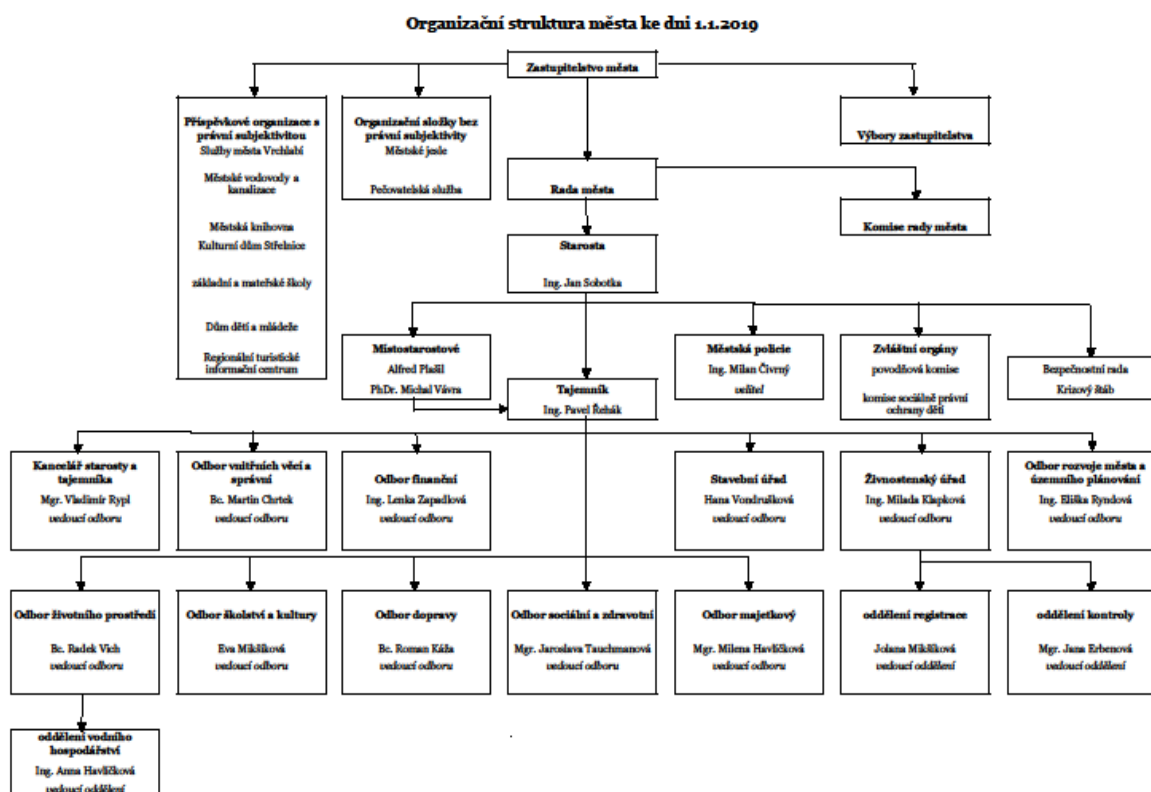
Organizační struktura města ke dni 1.1.2019

Zastupitelstvo města

Příspěvkové organizace s právní subjektivitou
Služby města Vrchlabí
Městské vodovody a kanalizace
Městská knihovna
Kulturní dům Střelnice
základní a mateřské školy
Dům dětí a mládeže
Regionální turistické informační centrum

Organizační složky bez právní subjektivity
Městské jesle
Pečovatelská služba

Výbory zastupitelstva

Rada města

Komise rady města

Starosta
Ing. Jan Sobotka

Místostarostové
Alfred Plašil
PhDr. Michal Vávra

Tajemník
Ing. Pavel Řehák

Městská policie
Ing. Milan Čivrný
velitel

Zvláštní orgány
povodňová komise
komise sociálně právní ochrany dětí

Bezpečnostní rada
Krizový štáb

Kancelář starosty a tajemníka
Mgr. Vladimír Rypl
vedoucí odboru

Odbor vnitřních věcí a správní
Bc. Martin Chrtek
vedoucí odboru

Odbor finanční
Ing. Lenka Zapadlová
vedoucí odboru

Stavební úřad
Hana Vondrušková
vedoucí odboru

Živnostenský úřad
Ing. Milada Klapková
vedoucí odboru

Odbor rozvoje města a územního plánování
Ing. Eliška Ryndová
vedoucí odboru

Odbor životního prostředí
Bc. Radek Vich
vedoucí odboru

Odbor školství a kultury
Eva Mikšíková
vedoucí odboru

Odbor dopravy
Bc. Roman Káža
vedoucí odboru

Odbor sociální a zdravotní
Mgr. Jaroslava Tauchmanová
vedoucí odboru

Odbor majetkový
Mgr. Milena Havlíčková
vedoucí odboru

oddělení registrace
Jolana Mikšíková
vedoucí oddělení

oddělení kontroly
Mgr. Jana Erbenová
vedoucí oddělení

oddělení vodního hospodářství
Ing. Anna Havlíčková
vedoucí oddělení